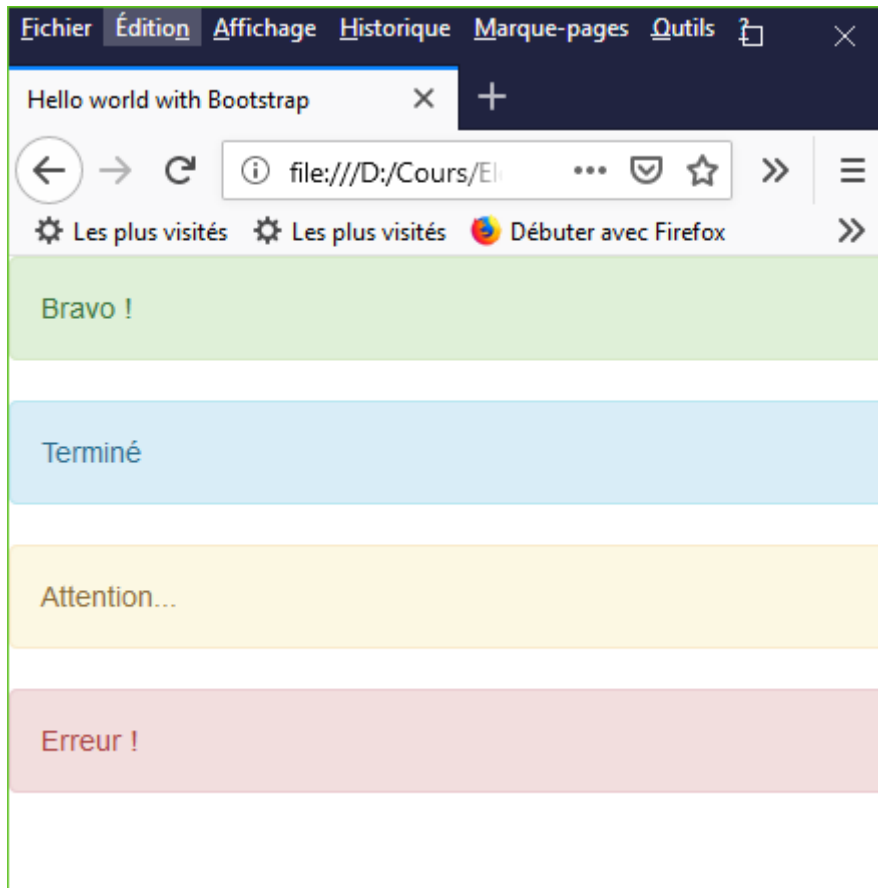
Fichier Édition Affichage Historique Marque-pages Outils

Hello world with Bootstrap

file:///D:/Cours/El

Les plus visités Les plus visités Débuter avec Firefox

Bravo !

Terminé

Attention...

Erreur !